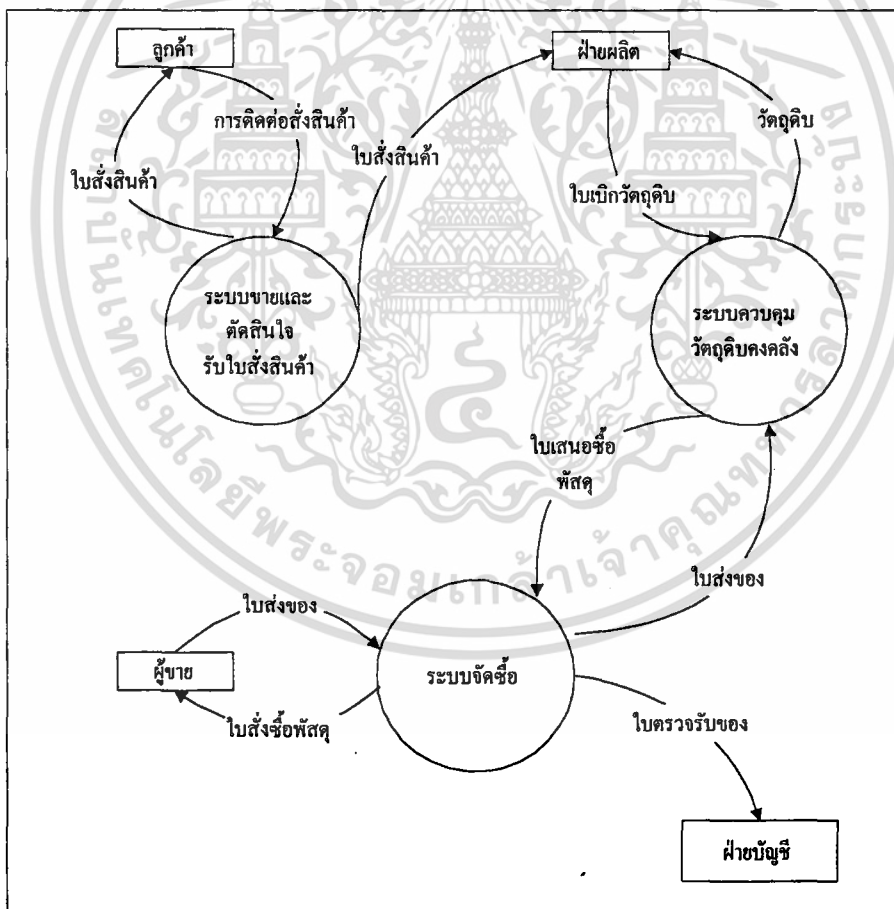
ลูกค้า

ฝ่ายผลิต

การติดต่อสั่งสินค้า

ใบสั่งสินค้า

วัตถุดิบ

ใบสั่งสินค้า

ใบเบิกวัตถุดิบ

ระบบขายและตัดสินใจรับใบสั่งสินค้า

ระบบควบคุมวัตถุดิบคงคลัง

ใบเสนอซื้อพัสดุ

ใบส่งของ

ใบส่งของ

ผู้ขาย

ระบบจัดซื้อ

ใบสั่งซื้อพัสดุ

ใบตรวจรับของ

ฝ่ายบัญชี

มหาวิทยาลัยเทคโนโลยีพระจอมเกล้าพระนครเหนือ